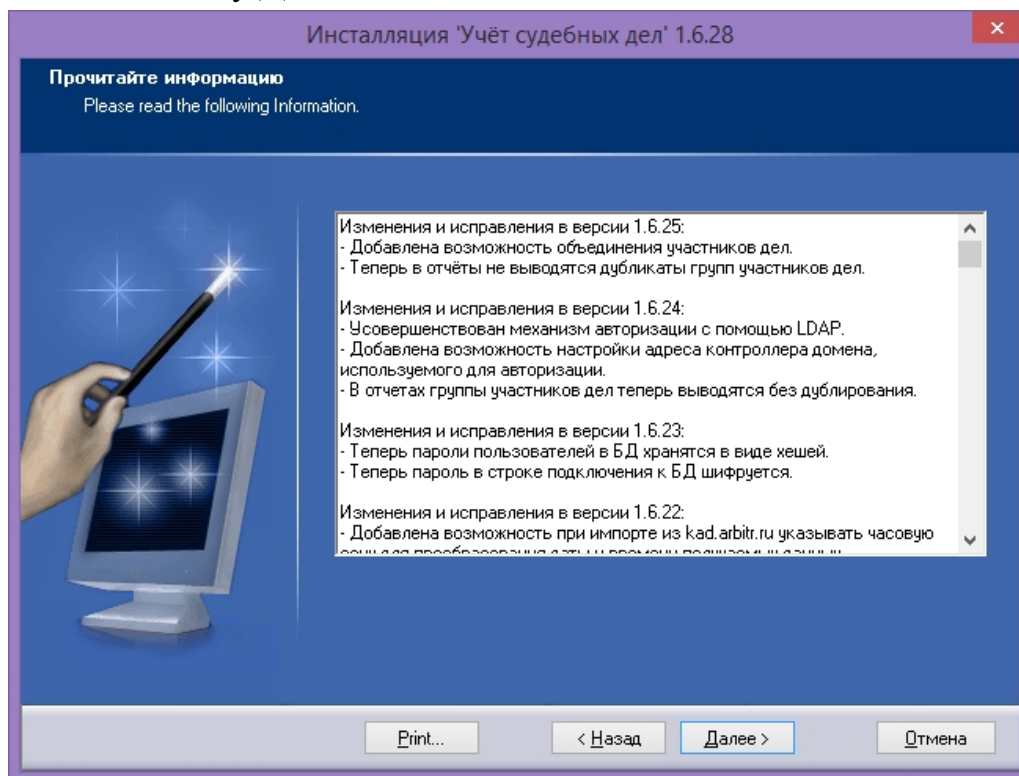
Инсталляция 'Учёт судебных дел' 1.6.28

Прочитайте информацию
Please read the following Information.

Изменения и исправления в версии 1.6.25:
- Добавлена возможность объединения участников дел.
- Теперь в отчёты не выводятся дубликаты групп участников дел.

Изменения и исправления в версии 1.6.24:
- Усовершенствован механизм авторизации с помощью LDAP.
- Добавлена возможность настройки адреса контроллера домена, используемого для авторизации.
- В отчетах группы участников дел теперь выводятся без дублирования.

Изменения и исправления в версии 1.6.23:
- Теперь пароли пользователей в БД хранятся в виде хешей.
- Теперь пароль в строке подключения к БД шифруется.

Изменения и исправления в версии 1.6.22:
- Добавлена возможность при импорте из kad.arbitr.ru указывать часовую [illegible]

Print...
< Назад
Далее >
Отмена